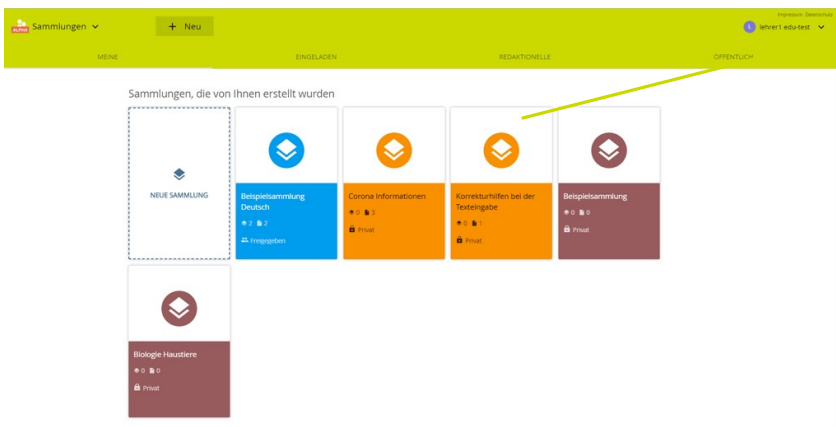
ALPHA Sammlungen

+ Neu

Impressum Datenschutz

L lehrer1 edu-test

MEINE

EINGELADEN

REDAKTIONELLE

ÖFFENTLICH

Sammlungen, die von Ihnen erstellt wurden

NEUE SAMMLUNG

Beispielsammlung Deutsch
2 2
Freigegeben

Corona Informationen
0 3
Privat

Korrekturhilfen bei der Texteingabe
0 1
Privat

Beispielsammlung
0 0
Privat

Biologie Haustiere
0 0
Privat